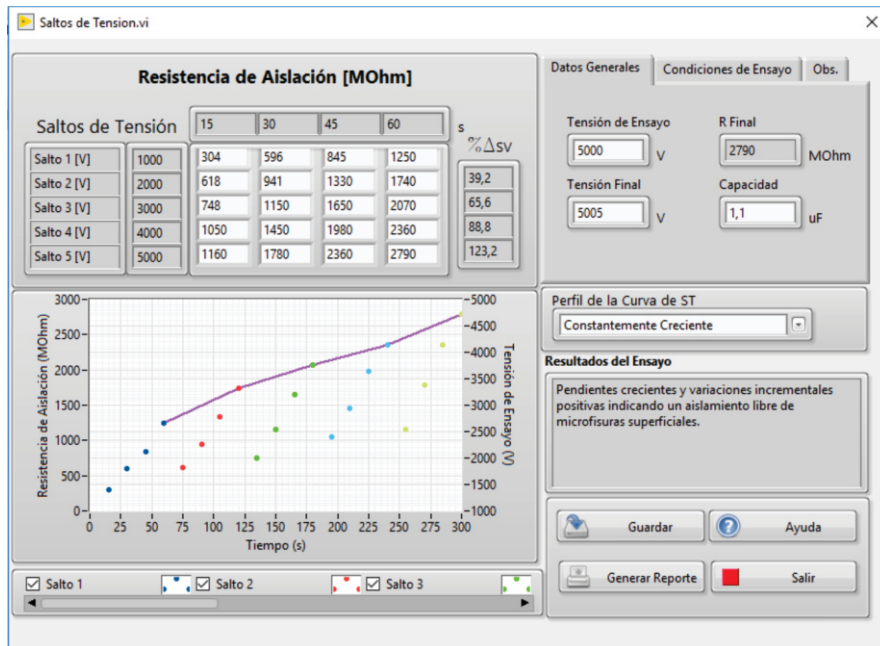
Saltos de Tension.vi

Resistencia de Aislación [MOhm]

Saltos de Tensión

| | | 15 | 30 | 45 | 60 |
|---|---|---|---|---|---|
| Salto 1 [V] | 1000 | 304 | 596 | 845 | 1250 |
| Salto 2 [V] | 2000 | 618 | 941 | 1330 | 1740 |
| Salto 3 [V] | 3000 | 748 | 1150 | 1650 | 2070 |
| Salto 4 [V] | 4000 | 1050 | 1450 | 1980 | 2360 |
| Salto 5 [V] | 5000 | 1160 | 1780 | 2360 | 2790 |

s

$\%\Delta SV$

39,2
65,6
88,8
123,2

Datos Generales | Condiciones de Ensayo | Obs.

Tensión de Ensayo
5000 V

R Final
2790 MOhm

Tensión Final
5005 V

Capacidad
1,1 uF

Resistencia de Aislación (MOhm)
3000
2500
2000
1500
1000
500
0
0 25 50 75 100 125 150 175 200 225 250 275 300
Tiempo (s)
Tensión de Ensayo (V)
5000
4500
4000
3500
3000
2500
2000
1500
1000

Perfil de la Curva de ST
Constantemente Creciente

Resultados del Ensayo
Pendientes crecientes y variaciones incrementales positivas indicando un aislamiento libre de microfisuras superficiales.

Guardar
Ayuda
Generar Reporte
Salir

Salto 1
Salto 2
Salto 3